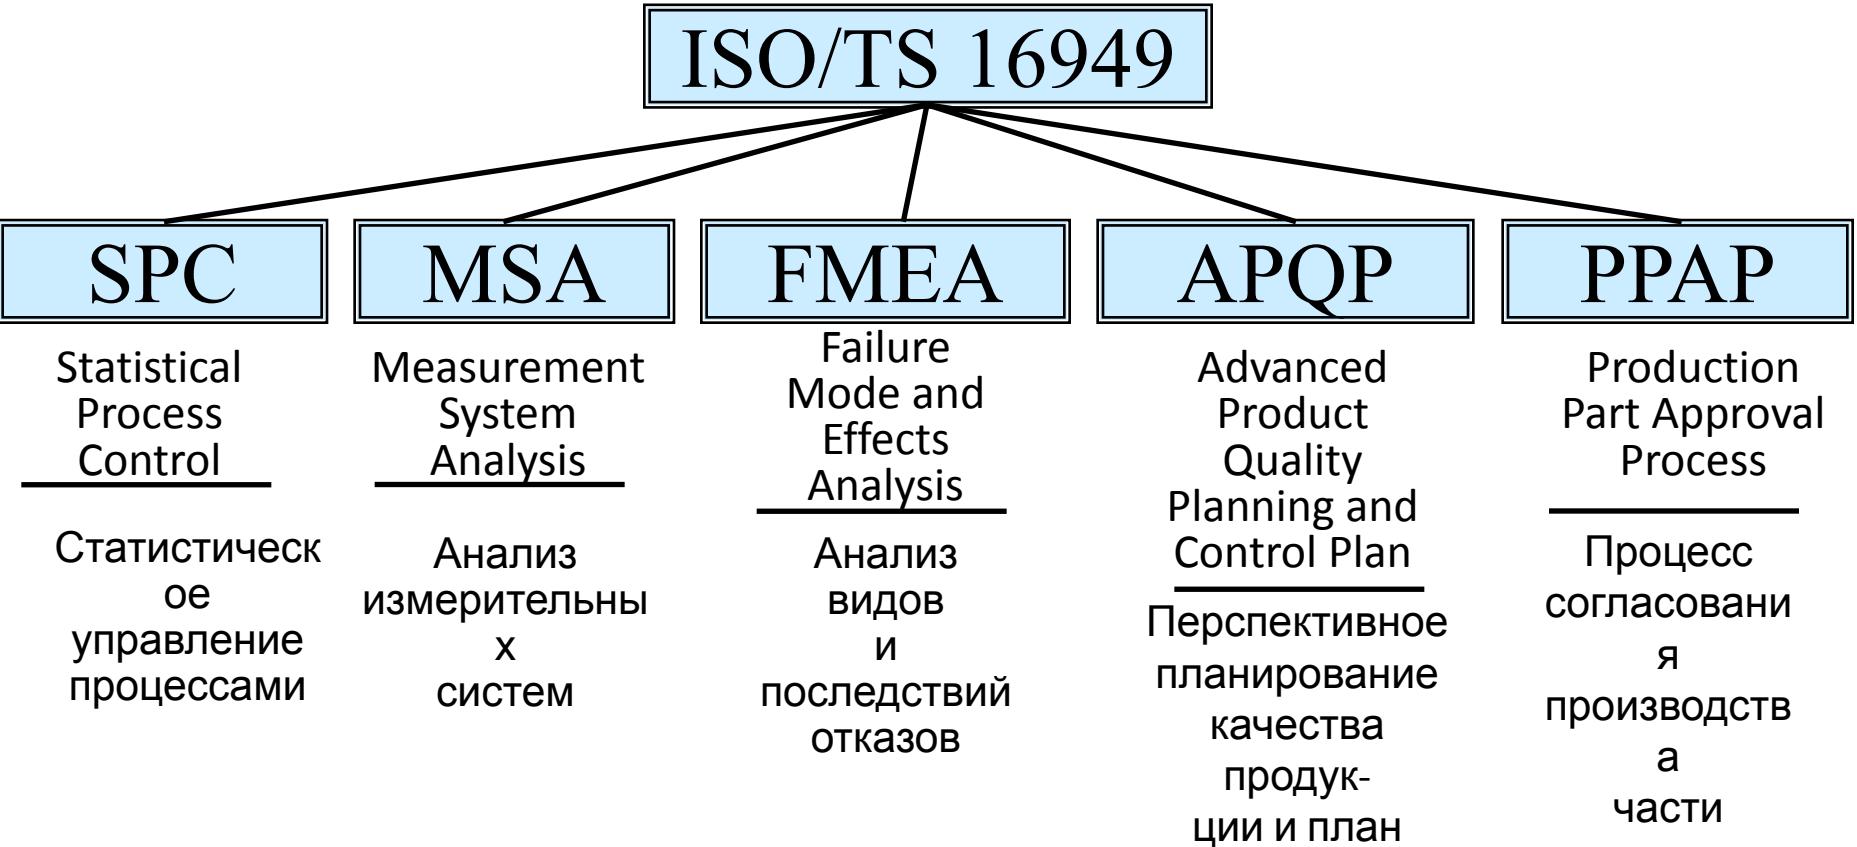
ISO/TS 16949

SPC

Statistical Process Control

Статистическ ое управление процессами

MSA

Measurement System Analysis

Анализ измерительны х систем

FMEA

Failure Mode and Effects Analysis

Анализ видов и последствий отказов

APQP

Advanced Product Quality Planning and Control Plan

Перспективное планирование качества продукции и план

PPAP

Production Part Approval Process

Процесс согласовани я производств а части